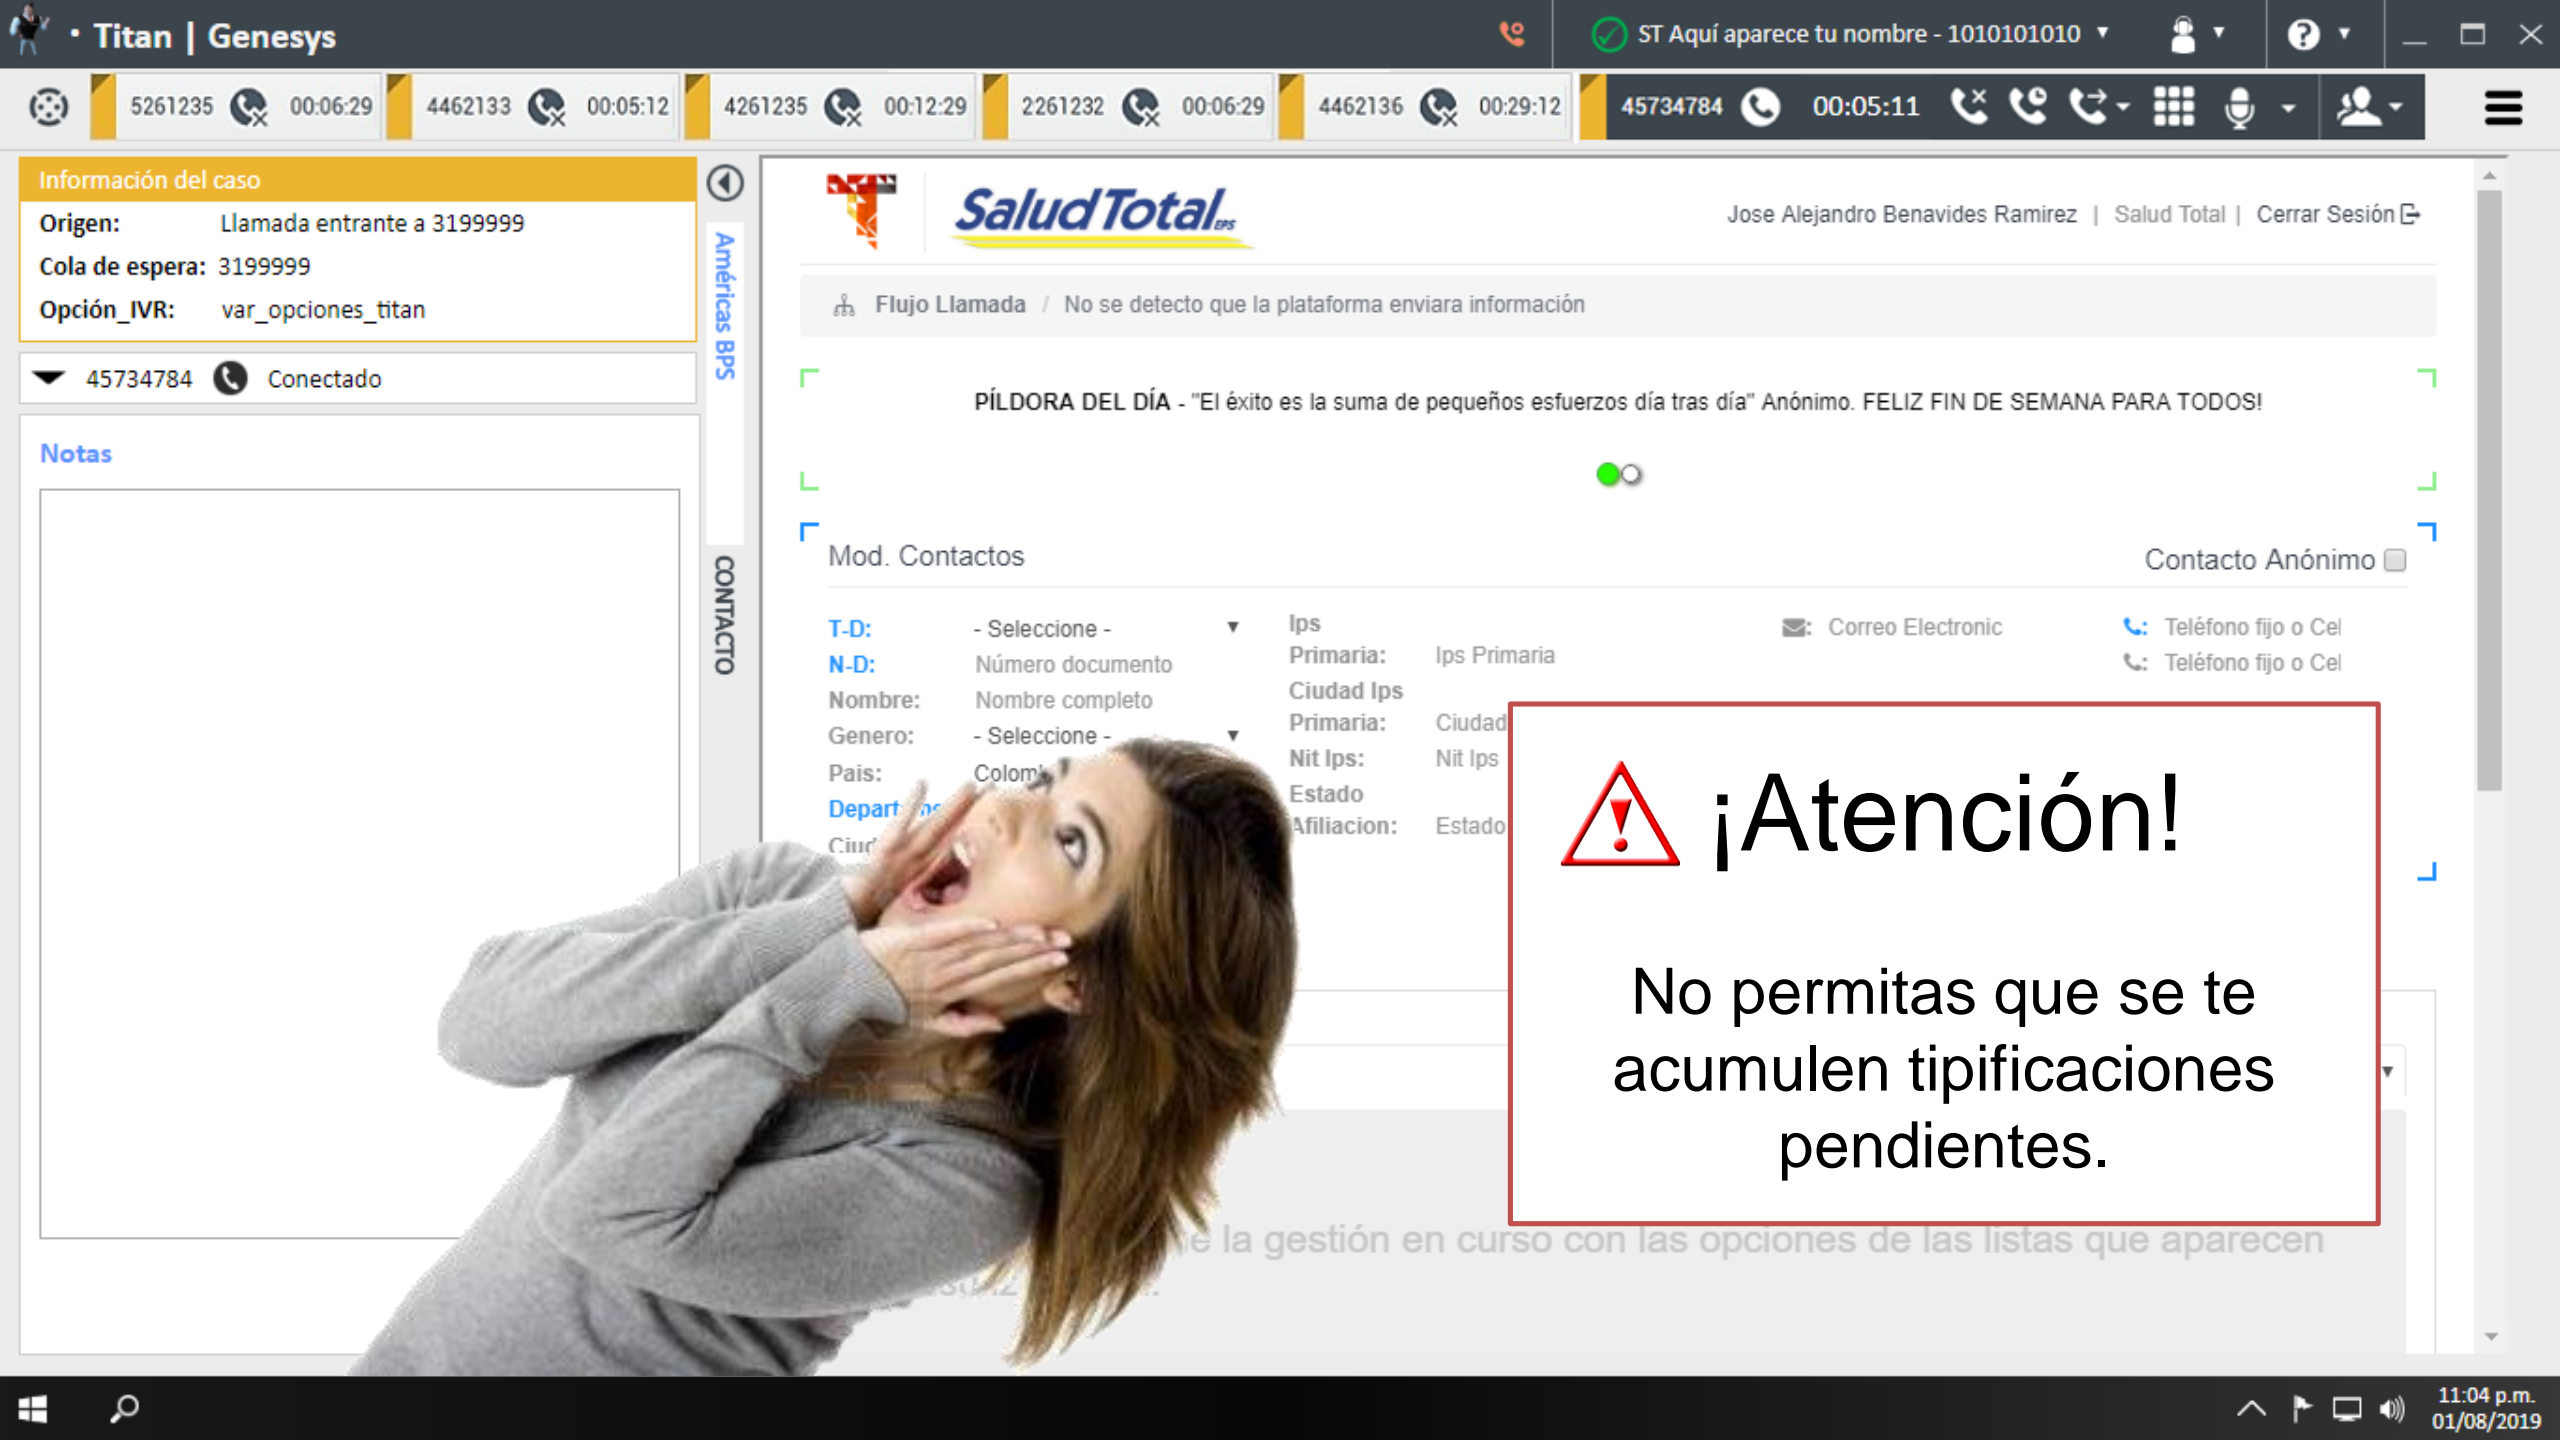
• Titan | Genesys

ST Aquí aparece tu nombre - 1010101010

5261235 00:06:29 4462133 00:05:12 4261235 00:12:29 2261232 00:06:29 4462136 00:29:12 45734784 00:05:11

Información del caso
Origen: Llamada entrante a 3199999
Cola de espera: 3199999
Opción_IVR: var_opciones_titan

45734784 Conectado

Notas

Américas BPS

CONTACTO

SaludTotal EPS

Jose Alejandro Benavides Ramirez | Salud Total | Cerrar Sesión

Flujo Llamada / No se detecto que la plataforma enviara información

PÍLDORA DEL DÍA - "El éxito es la suma de pequeños esfuerzos día tras día" Anónimo. FELIZ FIN DE SEMANA PARA TODOS!

Mod. Contactos

Contacto Anónimo

T-D: - Seleccione -
N-D: Número documento
Nombre: Nombre completo
Genero: - Seleccione -
Pais: Colom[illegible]
Depart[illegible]
Ciu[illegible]

Ips Primaria: Ips Primaria
Ciudad Ips Primaria: Ciudad
Nit Ips: Nit Ips
Estado Afiliacion: Estado

Correo Electronic
Teléfono fijo o Cel
Teléfono fijo o Cel

¡Atención!

No permitas que se te acumulen tipificaciones pendientes.

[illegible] la gestión en curso con las opciones de las listas que aparecen

11:04 p.m.
01/08/2019